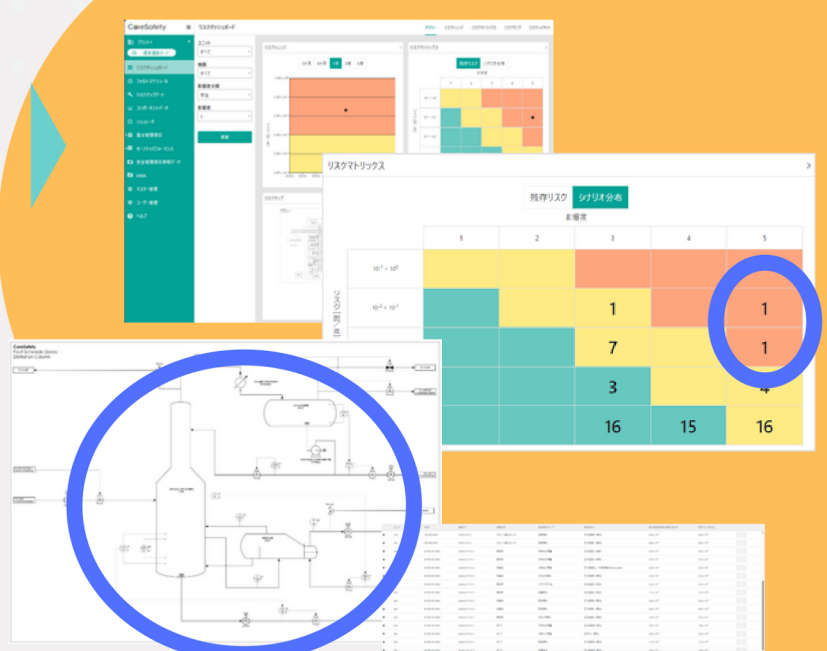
CoreSafety
リスクダッシュボード
リスクマトリックス
残存リスク
シナリオ分布
影響度
| | 1 | 2 | 3 | 4 | 5 |
|---|---|---|---|---|---|
| $10^{-1}$ ~ $10^{0}$ | | | | | |
| $10^{-2}$ ~ $10^{-1}$ | | | 1 | | 1 |
| | | | 7 | | 1 |
| | | | 3 | | 4 |
| | | | 16 | 15 | 16 |
リスク(年)頻度
CoreSafety